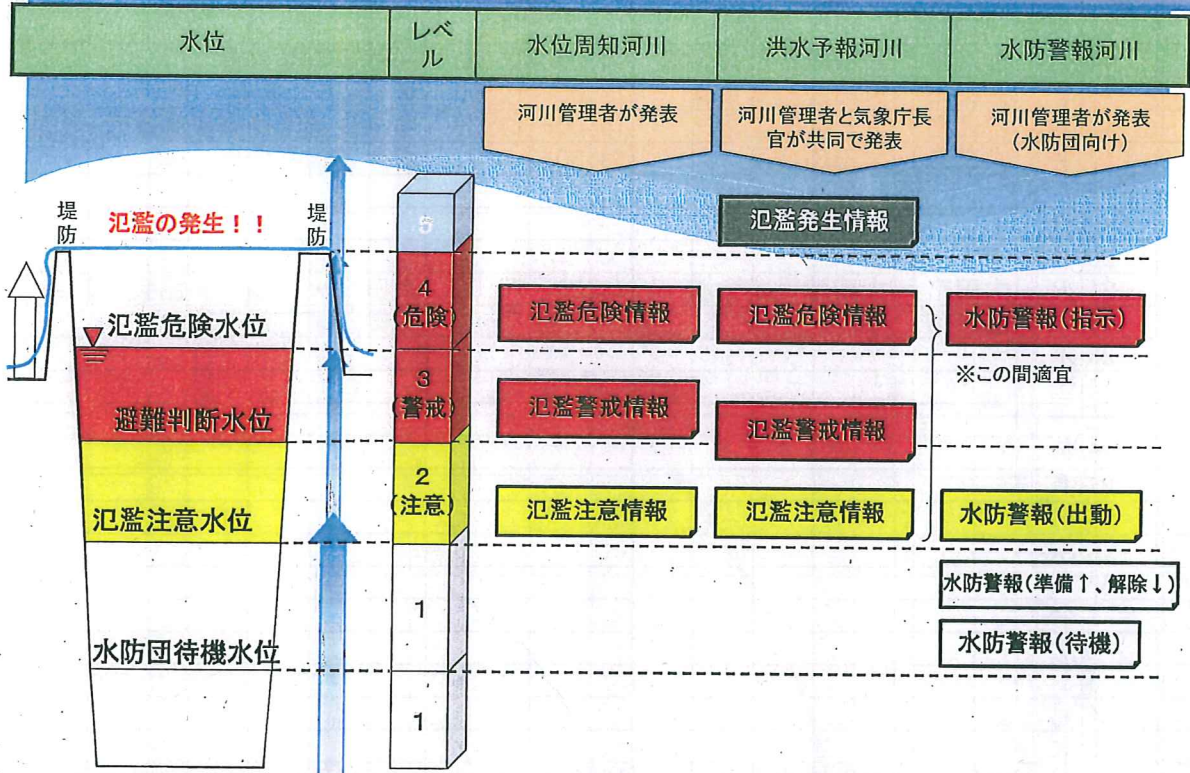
| 水位 | レベル | 水位周知河川 | 洪水予報河川 | 水防警報河川 |
|---|---|---|---|---|

河川管理者が発表

河川管理者と気象庁長官が共同で発表

河川管理者が発表（水防団向け）

堤防

氾濫の発生！！

堤防

5

氾濫発生情報

4（危険）

氾濫危険水位

氾濫危険情報

氾濫危険情報

水防警報（指示）

※この間適宜

3（警戒）

避難判断水位

氾濫警戒情報

氾濫警戒情報

2（注意）

氾濫注意水位

氾濫注意情報

氾濫注意情報

水防警報（出動）

水防警報（準備↑、解除↓）

1

水防団待機水位

水防警報（待機）

1